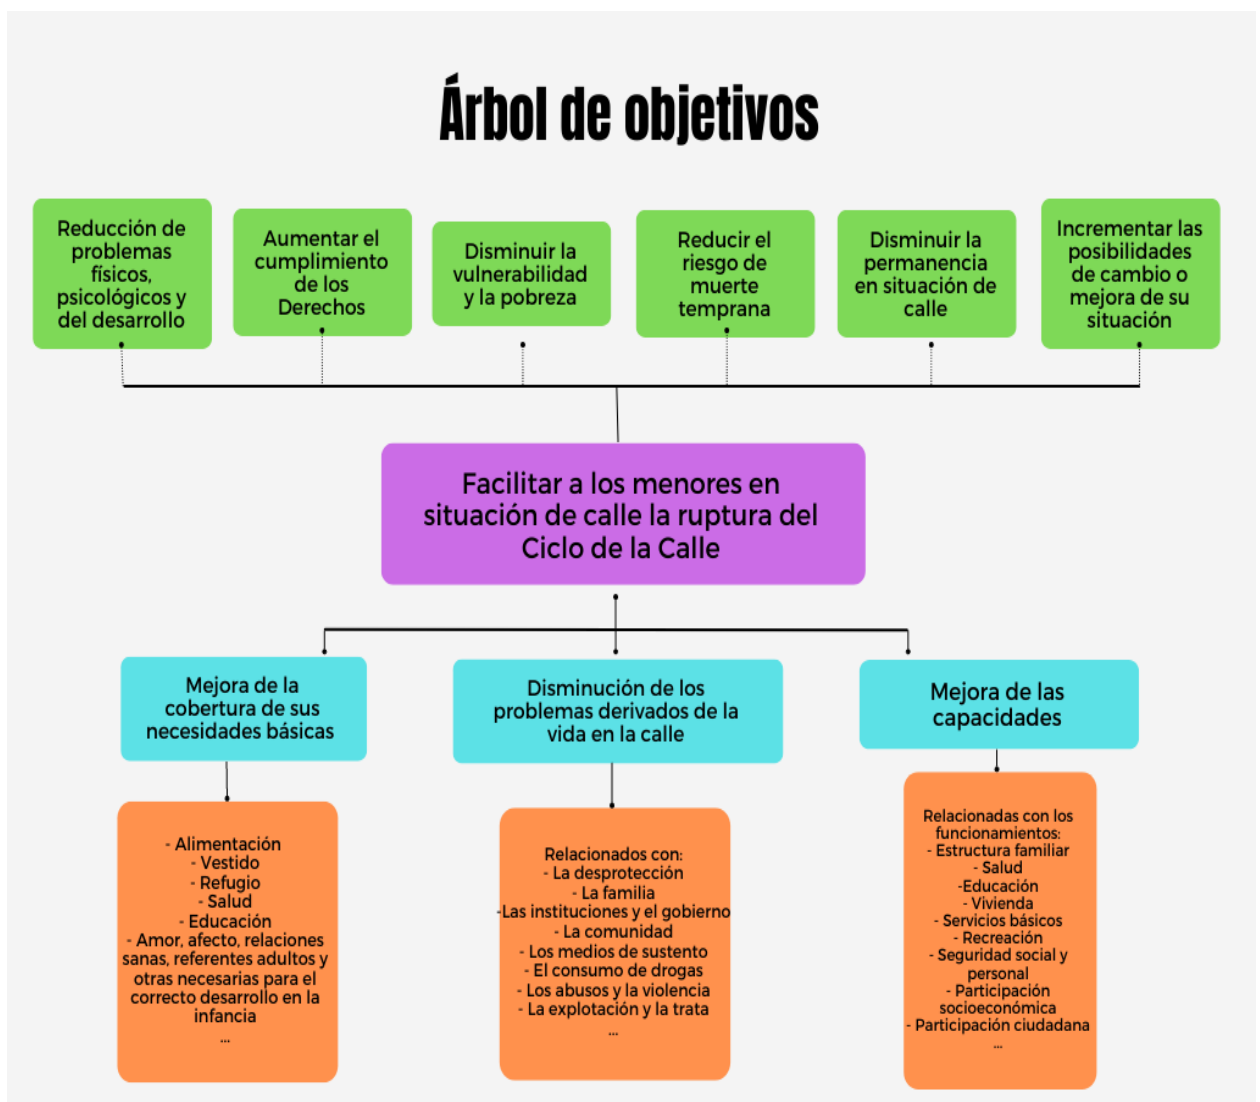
Árbol de objetivos

Reducción de problemas físicos, psicológicos y del desarrollo

Aumentar el cumplimiento de los Derechos

Disminuir la vulnerabilidad y la pobreza

Reducir el riesgo de muerte temprana

Disminuir la permanencia en situación de calle

Incrementar las posibilidades de cambio o mejora de su situación

Facilitar a los menores en situación de calle la ruptura del Ciclo de la Calle

Mejora de la cobertura de sus necesidades básicas

Disminución de los problemas derivados de la vida en la calle

Mejora de las capacidades

- Alimentación
- Vestido
- Refugio
- Salud
- Educación
- Amor, afecto, relaciones sanas, referentes adultos y otras necesarias para el correcto desarrollo en la infancia
...

Relacionados con:
- La desprotección
- La familia
-Las instituciones y el gobierno
- La comunidad
- Los medios de sustento
- El consumo de drogas
- Los abusos y la violencia
- La explotación y la trata
...

Relacionadas con los funcionamientos:
- Estructura familiar
- Salud
-Educación
- Vivienda
- Servicios básicos
- Recreación
- Seguridad social y personal
- Participación socioeconómica
- Participación ciudadana
...